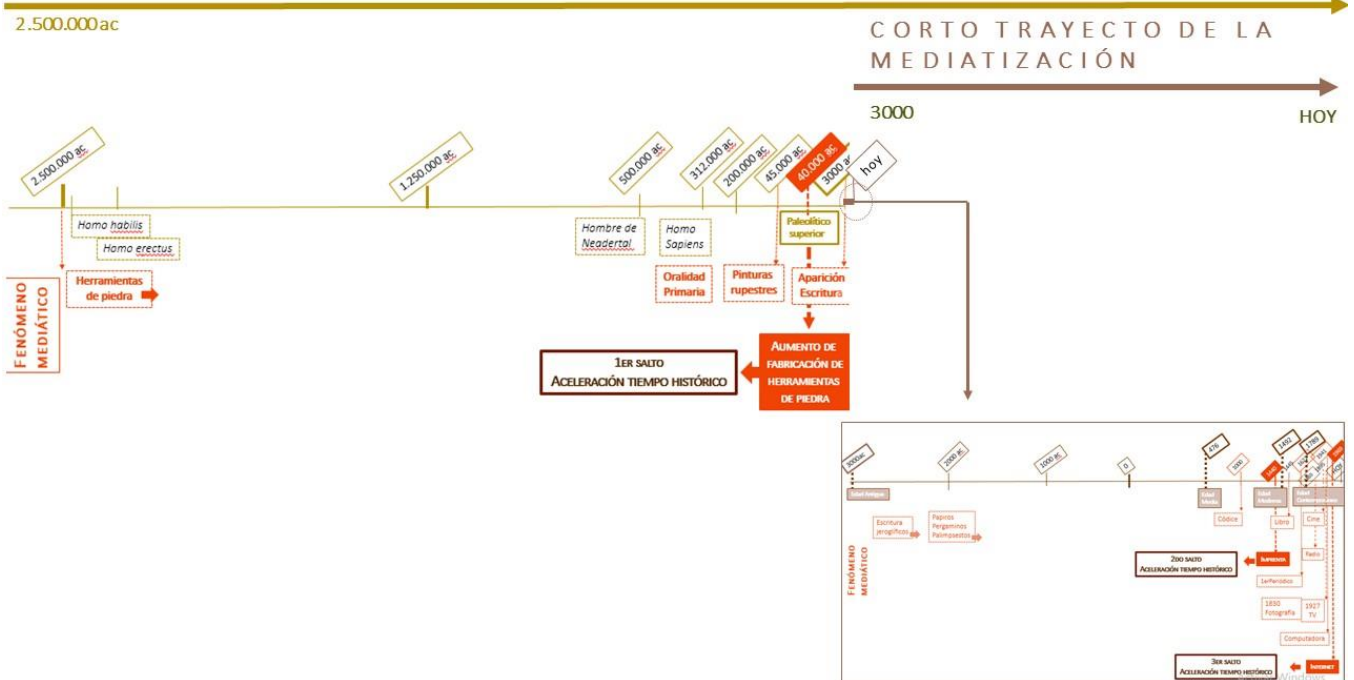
2.500.000ac

CORTO TRAYECTO DE LA MEDIATIZACIÓN

3000

HOY

2.500.000 ac

1.250.000 ac

500.000 ac

312.000 ac

200.000 ac

45.000 ac

40.000 ac

3000 ac

hoy

Homo habilis

Homo erectus

Hombre de Neadertal

Homo Sapiens

Paleolítico superior

FENÓMENO MEDIÁTICO

Herramientas de piedra

Oralidad Primaria

Pinturas rupestres

Aparición Escritura

AUMENTO DE FABRICACIÓN DE HERRAMIENTAS DE PIEDRA

1ER SALTO
ACELERACIÓN TIEMPO HISTÓRICO

3000ac

2000 ac

1000 ac

0

476

1200

1492

1789

Edad Antigua

Edad Media

Edad Moderna

Edad Contemporánea

FENÓMENO MEDIÁTICO

Escritura jeroglíficos

Papiros Pergaminos Palimpsestos

Códice

Libro

Cine

Radio

IMPRENTA

2DO SALTO
ACELERACIÓN TIEMPO HISTÓRICO

1erPeriódico

1850 Fotografía

1927 TV

Computadora

INTERNET

3ER SALTO
ACELERACIÓN TIEMPO HISTÓRICO

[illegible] Windows